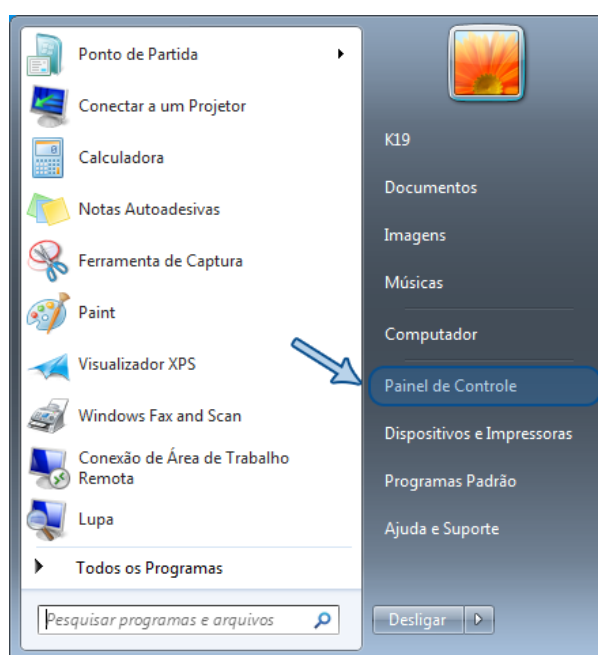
Ponto de Partida
Conectar a um Projetor
Calculadora
Notas Autoadesivas
Ferramenta de Captura
Paint
Visualizador XPS
Windows Fax and Scan
Conexão de Área de Trabalho Remota
Lupa
Todos os Programas
Pesquisar programas e arquivos

K19
Documentos
Imagens
Músicas
Computador
Painel de Controle
Dispositivos e Impressoras
Programas Padrão
Ajuda e Suporte
Desligar